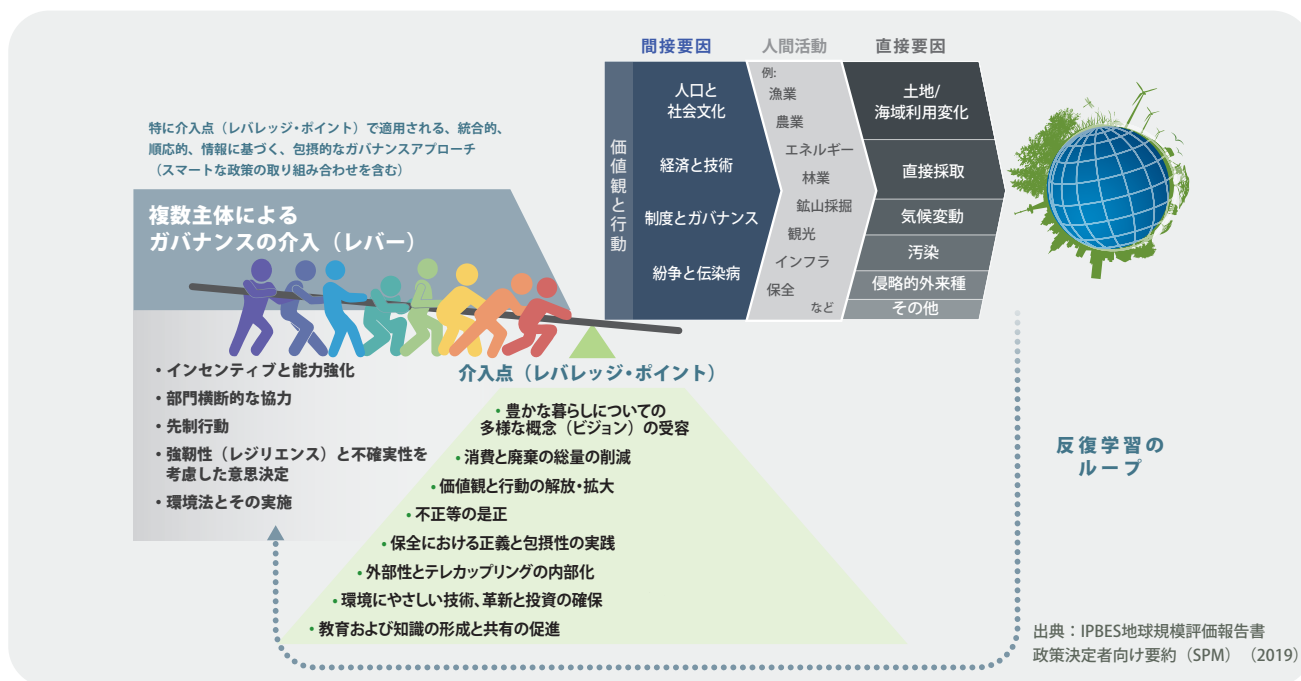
間接要因　人間活動　直接要因

特に介入点（レバレッジ・ポイント）で適用される、統合的、順応的、情報に基づく、包摂的なガバナンスアプローチ（スマートな政策の取り組み合わせを含む）

複数主体による
ガバナンスの介入（レバー）

価値観と行動

人口と社会文化
経済と技術
制度とガバナンス
紛争と伝染病

例:
漁業
農業
エネルギー
林業
鉱山採掘
観光
インフラ
保全
など

土地/海域利用変化
直接採取
気候変動
汚染
侵略的外来種
その他

• インセンティブと能力強化
• 部門横断的な協力
• 先制行動
• 強靭性（レジリエンス）と不確実性を考慮した意思決定
• 環境法とその実施

介入点（レバレッジ・ポイント）

• 豊かな暮らしについての多様な概念（ビジョン）の受容
• 消費と廃棄の総量の削減
• 価値観と行動の解放・拡大
• 不正等の是正
• 保全における正義と包摂性の実践
• 外部性とテレカップリングの内部化
• 環境にやさしい技術、革新と投資の確保
• 教育および知識の形成と共有の促進

反復学習の
ループ

出典：IPBES地球規模評価報告書
政策決定者向け要約（SPM）（2019）